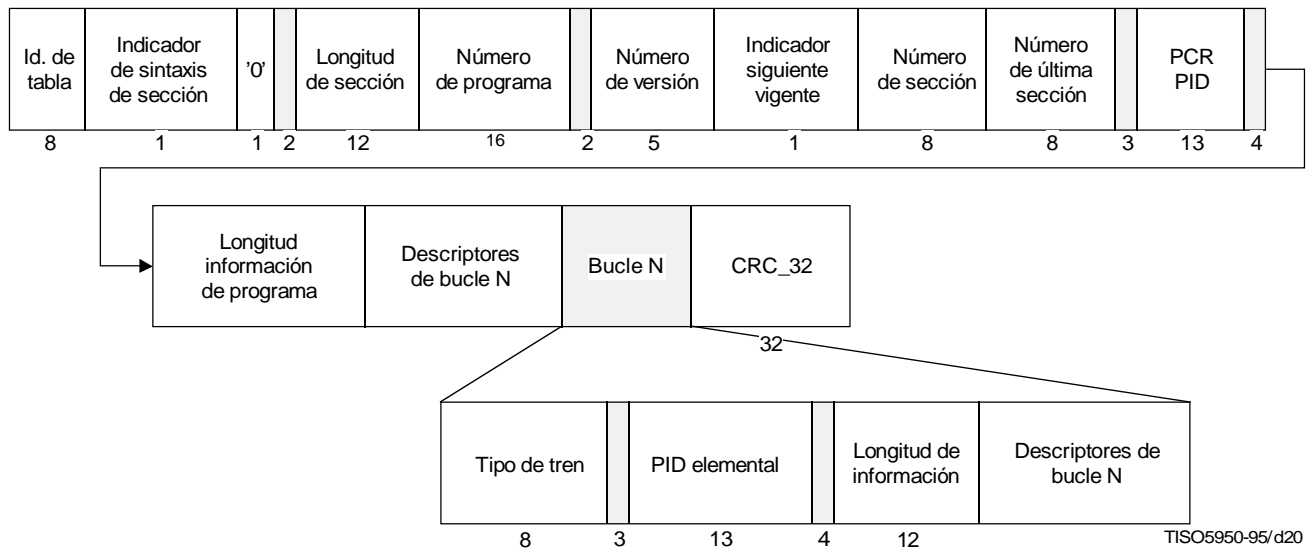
| Id. de tabla | Indicador de sintaxis de sección | '0' | | Longitud de sección | Número de programa | | Número de versión | Indicador siguiente vigente | Número de sección | Número de última sección | | PCR PID | |
|---|---|---|---|---|---|---|---|---|---|---|---|---|---|
| 8 | 1 | 1 | 2 | 12 | 16 | 2 | 5 | 1 | 8 | 8 | 3 | 13 | 4 |

| Longitud información de programa | Descriptores de bucle N | Bucle N | CRC_32 |
|---|---|---|---|
| | | | 32 |

| Tipo de tren | | PID elemental | | Longitud de información | Descriptores de bucle N |
|---|---|---|---|---|---|
| 8 | 3 | 13 | 4 | 12 | |

TISO5950-95/d20